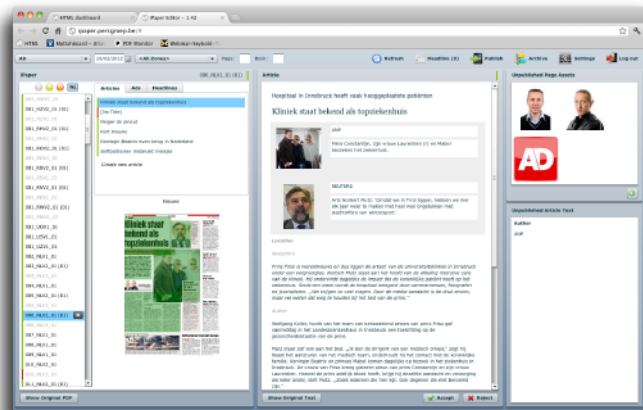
HTML dashboard | iPaper Editor - 1.42

ipaper.persgroep.be/#

HTML | MyDashboard | PDF Monitor | Webinar-loyalty

All | 29/02/2012 | All Zones | Page | Book

Refresh | Headlines (8) | Publish | Archive | Settings | Log out

iPaper | DBI_NL01_01 (R1)

Articles | Ads | Headlines

Kliniek staat bekend als topziekenhuis
[No Title]
Holger de eerst
Kort nieuws
Koninger Beatrix even terug in Nederland
Softballclinner Vlaandel moeten

Create new article

Pages

Kliniek staat bekend als topziekenhuis

Show Original PDF

Article

Hospitaal in Innsbruck heeft vaak hooggeplaatste patiënten

Kliniek staat bekend als topziekenhuis

ANP

Prins Constantijn, zijn vrouw Laurentien (r) en Mabel bezoeken het ziekenhuis.

REUTERS

Arts Norbert Mutz: 'Omdat we in Frist liggen, hebben we hier elk jaar meer te maken met heel veel ongelukken met skitoeristen van wintersport.'

Show Original Text | Accept | Reject

Unpublished Page Assets

AD

Unpublished Article Text

Author
ANP